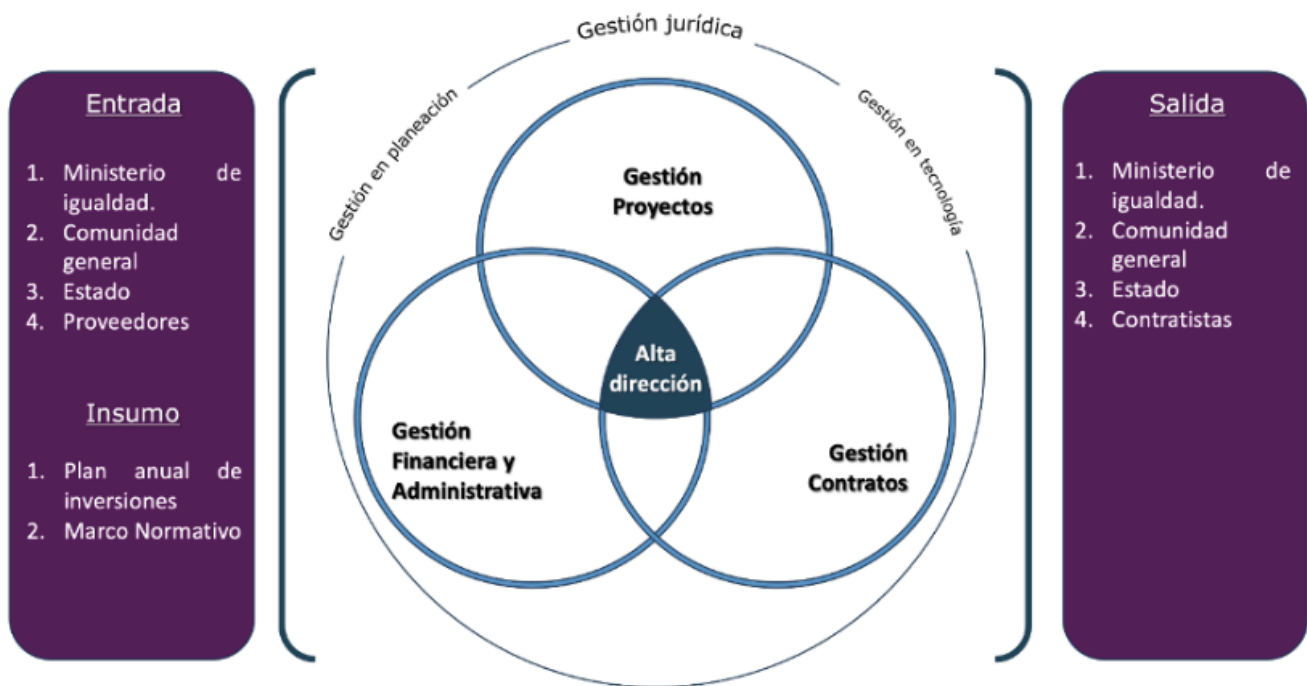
Entrada

1. Ministerio de igualdad.
2. Comunidad general
3. Estado
4. Proveedores

Insumo

1. Plan anual de inversiones
2. Marco Normativo

Gestión jurídica

Gestión en planeación

Gestión en tecnología

Gestión Proyectos

Alta dirección

Gestión Financiera y Administrativa

Gestión Contratos

Salida

1. Ministerio de igualdad.
2. Comunidad general
3. Estado
4. Contratistas